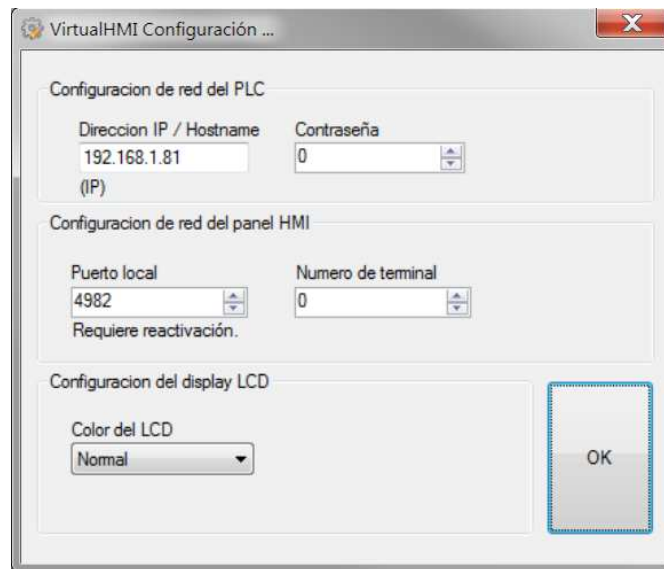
VirtualHMI Configuración ...

Configuracion de red del PLC

Direccion IP / Hostname
192.168.1.81
(IP)

Contraseña
0

Configuracion de red del panel HMI

Puerto local
4982
Requiere reactivación.

Numero de terminal
0

Configuracion del display LCD

Color del LCD
Normal

OK